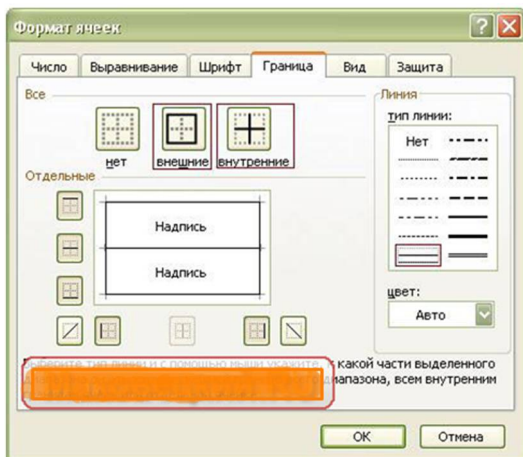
Формат ячеек

Число | Выравнивание | Шрифт | Граница | Вид | Защита

Все

нет внешние внутренние

Отдельные

Надпись

Надпись

Линия

тип линии:

Нет

цвет:

Авто

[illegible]ерите тип линии и с помощью мыши укажите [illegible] какой части выделенного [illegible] диапазона, всем внутренним

OK Отмена